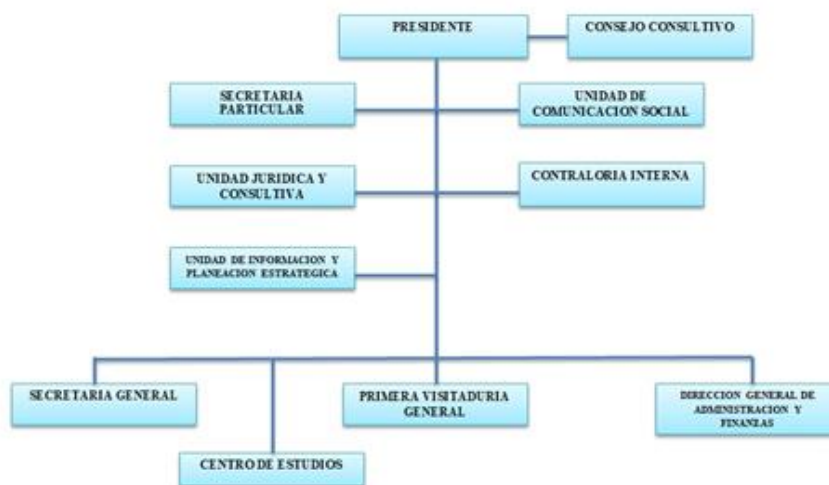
PRESIDENTE

CONSEJO CONSULTIVO

SECRETARIA PARTICULAR

UNIDAD DE COMUNICACION SOCIAL

UNIDAD JURIDICA Y CONSULTIVA

CONTRALORIA INTERNA

UNIDAD DE INFORMACION Y PLANEACION ESTRATEGICA

SECRETARIA GENERAL

PRIMERA VISITADURIA GENERAL

DIRECCION GENERAL DE ADMINISTRACION Y FINANZAS

CENTRO DE ESTUDIOS